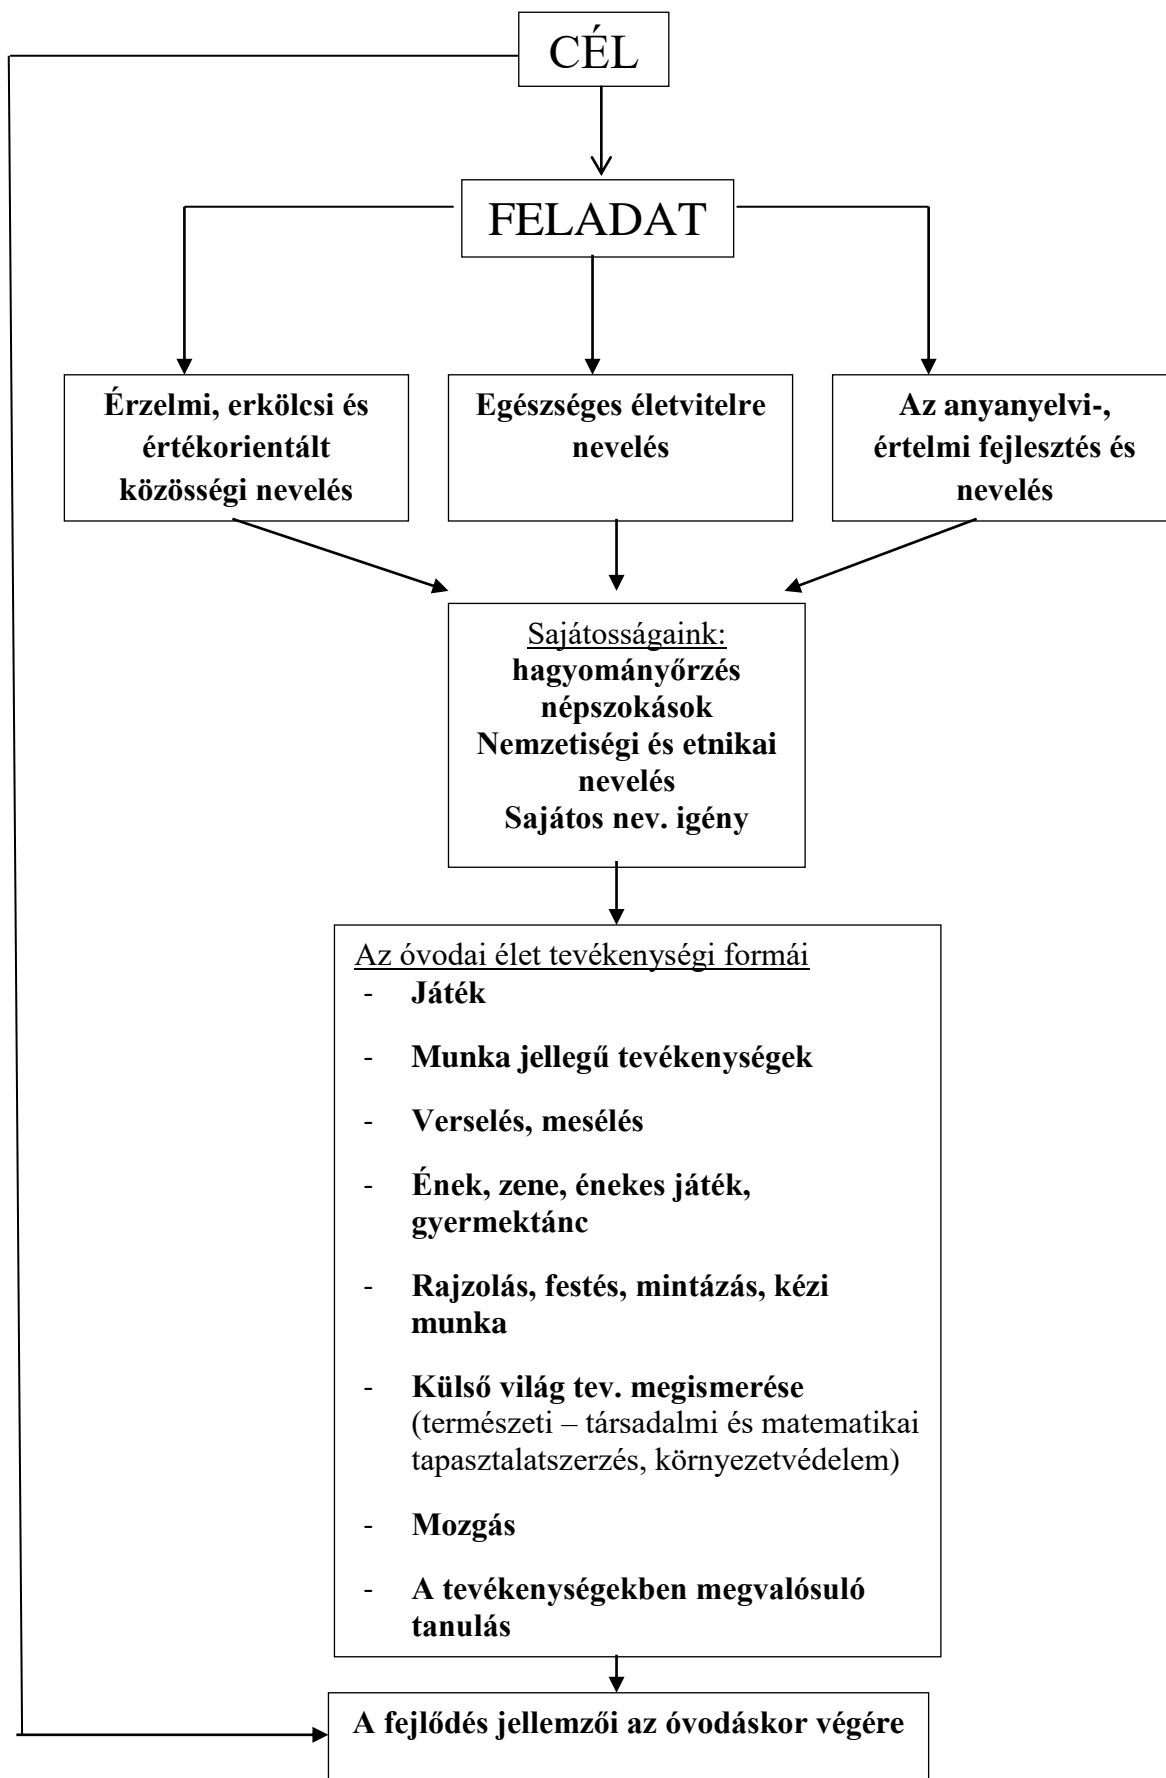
CÉL

FELADAT

Érzelmi, erkölcsi és értékorientált közösségi nevelés

Egészséges életvitelre nevelés

Az anyanyelvi-, értelmi fejlesztés és nevelés

Sajátosságaink:
hagyományőrzés
népszokások
Nemzetiségi és etnikai nevelés
Sajátos nev. igény

Az óvodai élet tevékenységi formái
- Játék
- Munka jellegű tevékenységek
- Verselés, mesélés
- Ének, zene, énekes játék, gyermektánc
- Rajzolás, festés, mintázás, kézi munka
- Külső világ tev. megismerése (természeti – társadalmi és matematikai tapasztalatszerzés, környezetvédelem)
- Mozgás
- A tevékenységekben megvalósuló tanulás

A fejlődés jellemzői az óvodáskor végére